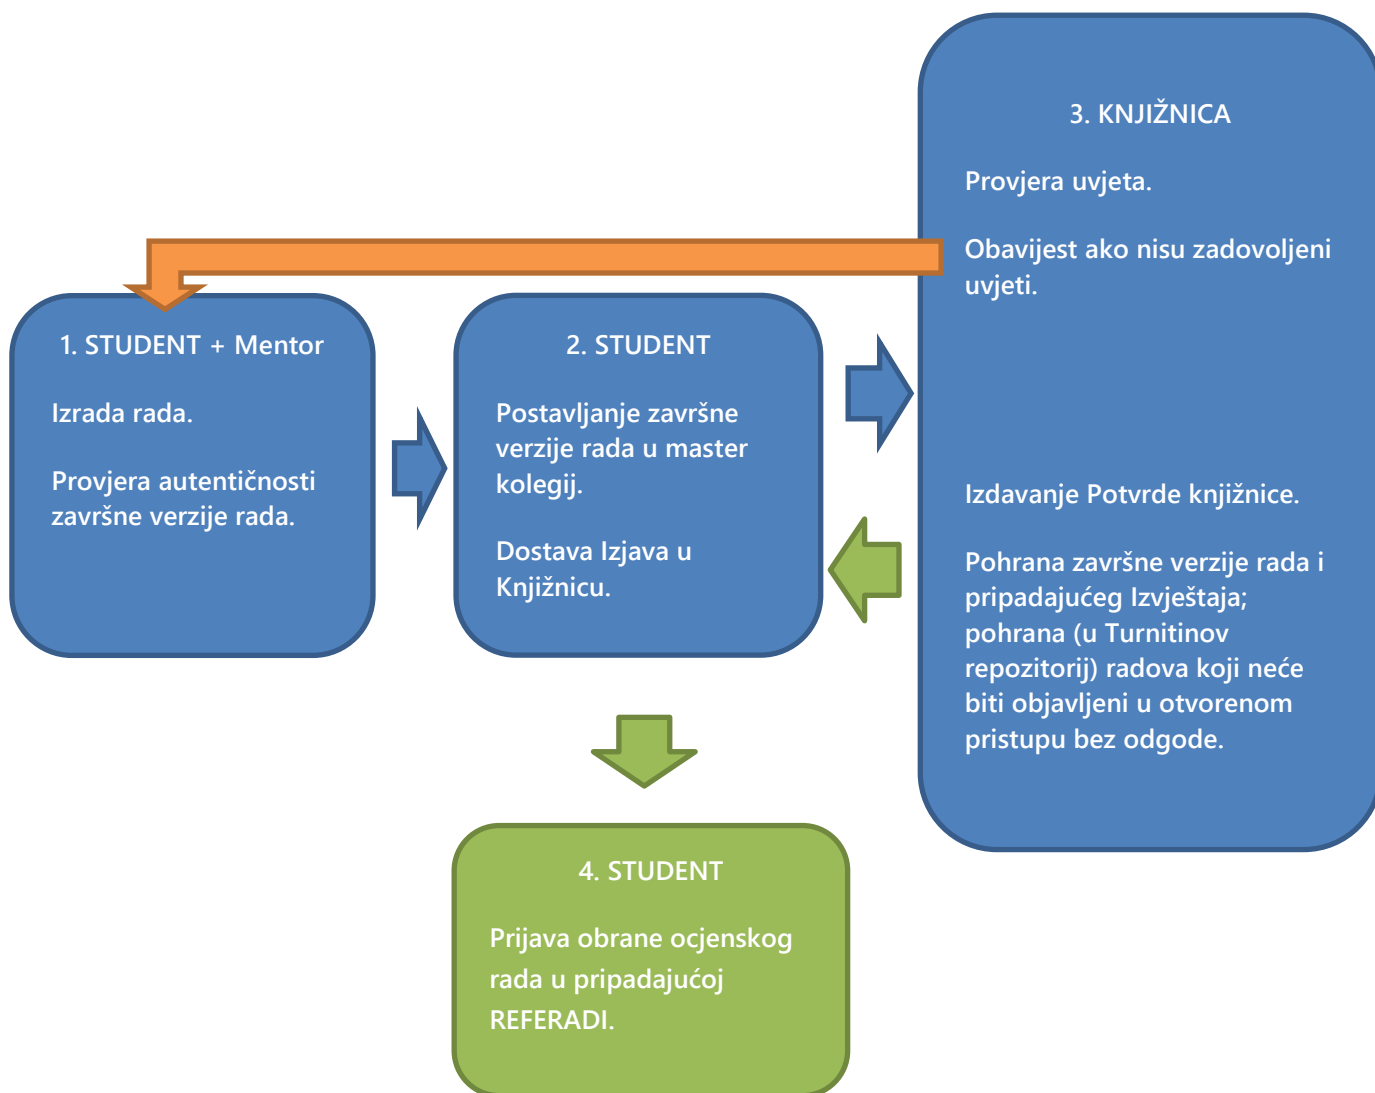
3. KNJIŽNICA

Provjera uvjeta.

Obavijest ako nisu zadovoljeni uvjeti.

1. STUDENT + Mentor

Izrada rada.

Provjera autentičnosti završne verzije rada.

2. STUDENT

Postavljanje završne verzije rada u master kolegij.

Dostava Izjava u Knjižnicu.

Izdavanje Potvrde knjižnice.

Pohrana završne verzije rada i pripadajućeg Izvještaja; pohrana (u Turnitinov repozitorij) radova koji neće biti objavljeni u otvorenom pristupu bez odgode.

4. STUDENT

Prijava obrane ocjenskog rada u pripadajućoj REFERADI.